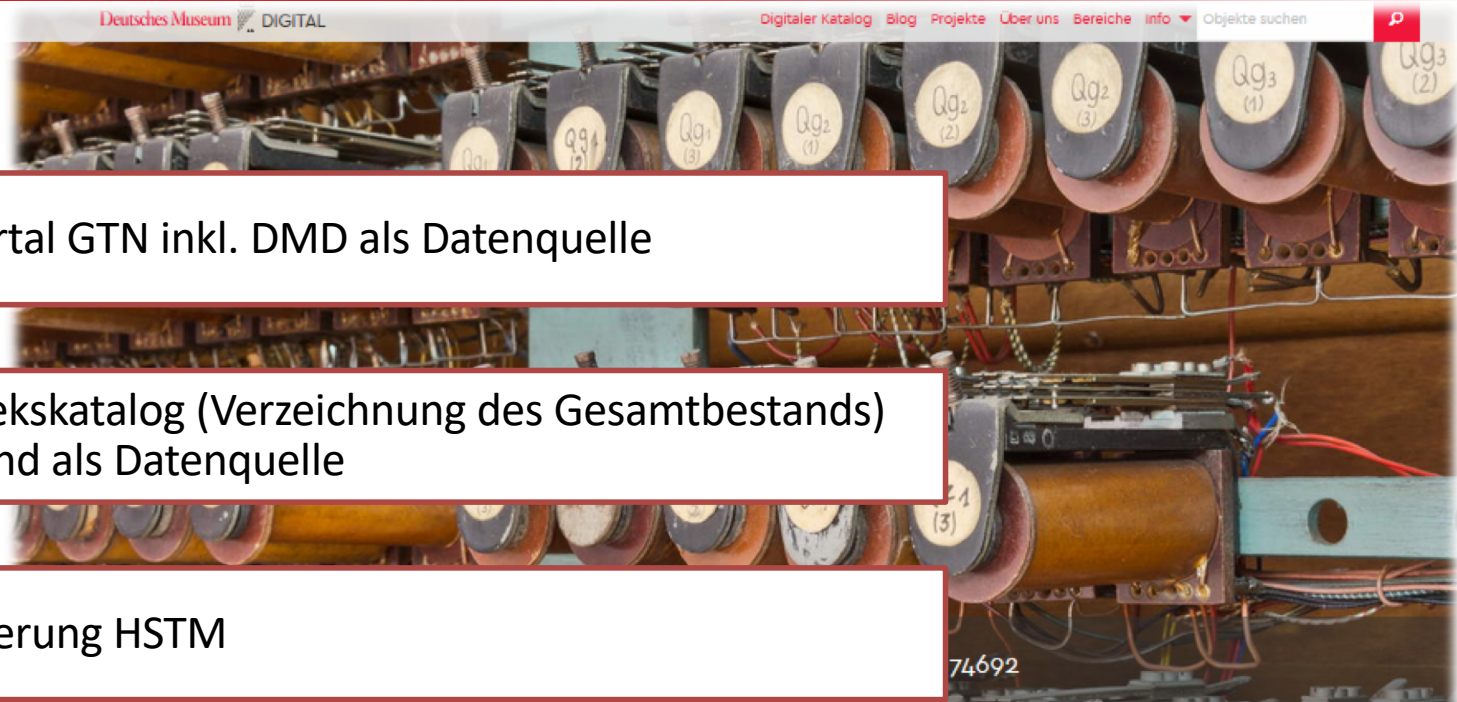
Deutsches Museum DIGITAL

Digitaler Katalog Blog Projekte Über uns Bereiche Info Objekte suchen

Qg1 (2)
Qg1 (3)
Qg2 (1)
Qg2 (2)
Qg2 (3)
Qg3 (1)
Qg3 (2)

rtal GTN inkl. DMD als Datenquelle

ekskatalog (Verzeichnung des Gesamtbestands) nd als Datenquelle

(3)

erung HSTM

74692